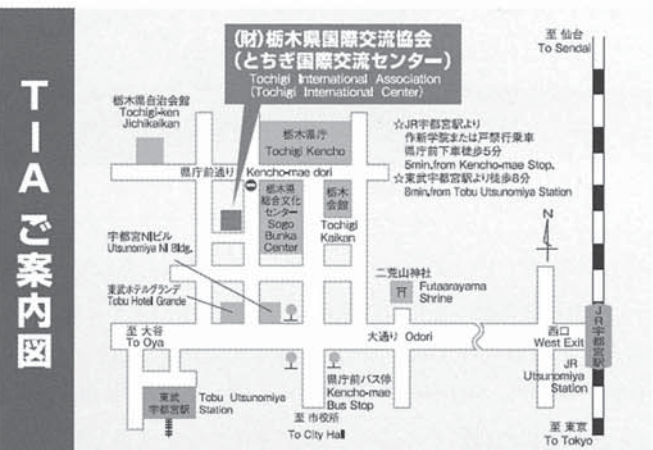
TIA ご案内図

(財)栃木県国際交流協会
(とちぎ国際交流センター)
Tochigi International Association
(Tochigi International Center)

至 仙台
To Sendai

栃木県自治会館
Tochigi-ken Jichikaikan

栃木県庁
Tochigi Kencho

☆JR宇都宮駅より
作新学院または戸祭行乗車
県庁前下車徒歩5分
5min.from Kencho-mae Stop.
☆東武宇都宮駅より徒歩8分
8min.from Tobu Utsunomiya Station

県庁前通り Kencho-mae dori

栃木県総合文化センター
Sogo Bunka Center

栃木会館
Tochigi Kaikan

N

宇都宮NIビル
Utsunomiya NI Bldg.

二荒山神社
Futaarayama Shrine

東武ホテルグランデ
Tobu Hotel Grande

至 大谷
To Oya

大通り Odori

西口
West Exit

JR宇都宮駅

JR
Utsunomiya Station

東武宇都宮駅

Tobu Utsunomiya Station

県庁前バス停
Kencho-mae Bus Stop

至 市役所
To City Hall

至 東京
To Tokyo